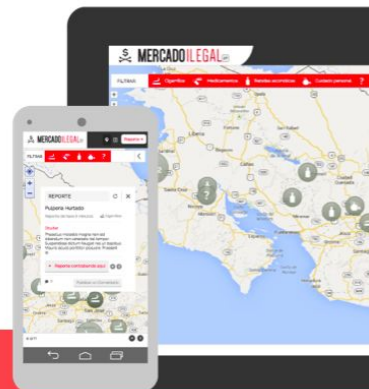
MERCADO ILEGAL

FILTRAR

Cigarrillos

Medicamentos

Bebidas alcohólicas

Cuidado personal

MERCADO ILEGAL

Reporte

FILTRAR

REPORTE

Pulperia Hurtado

Reporte de bebida alcohólica

Cigarrillos

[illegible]

Reportar contrabando aquí